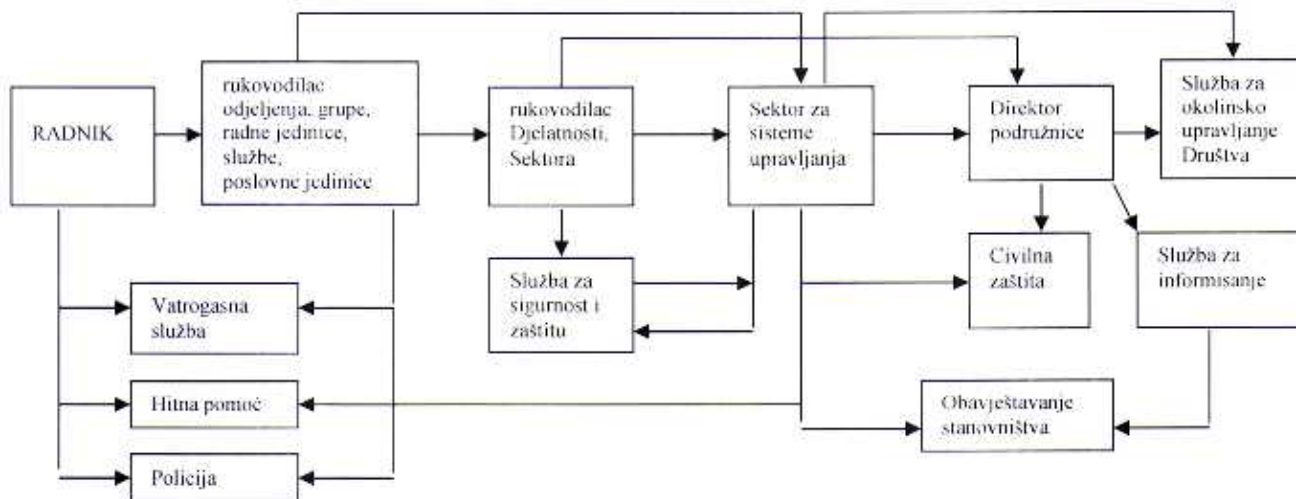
RADNIK

rukovodilac odjeljenja, grupe, radne jedinice, službe, poslovne jedinice

rukovodilac Djelatnosti, Sektora

Sektor za sisteme upravljanja

Direktor podružnice

Služba za okolinsko upravljanje Društva

Služba za sigurnost i zaštitu

Civilna zaštita

Služba za informisanje

Vatrogasna služba

Hitna pomoć

Obavještavanje stanovništva

Policija